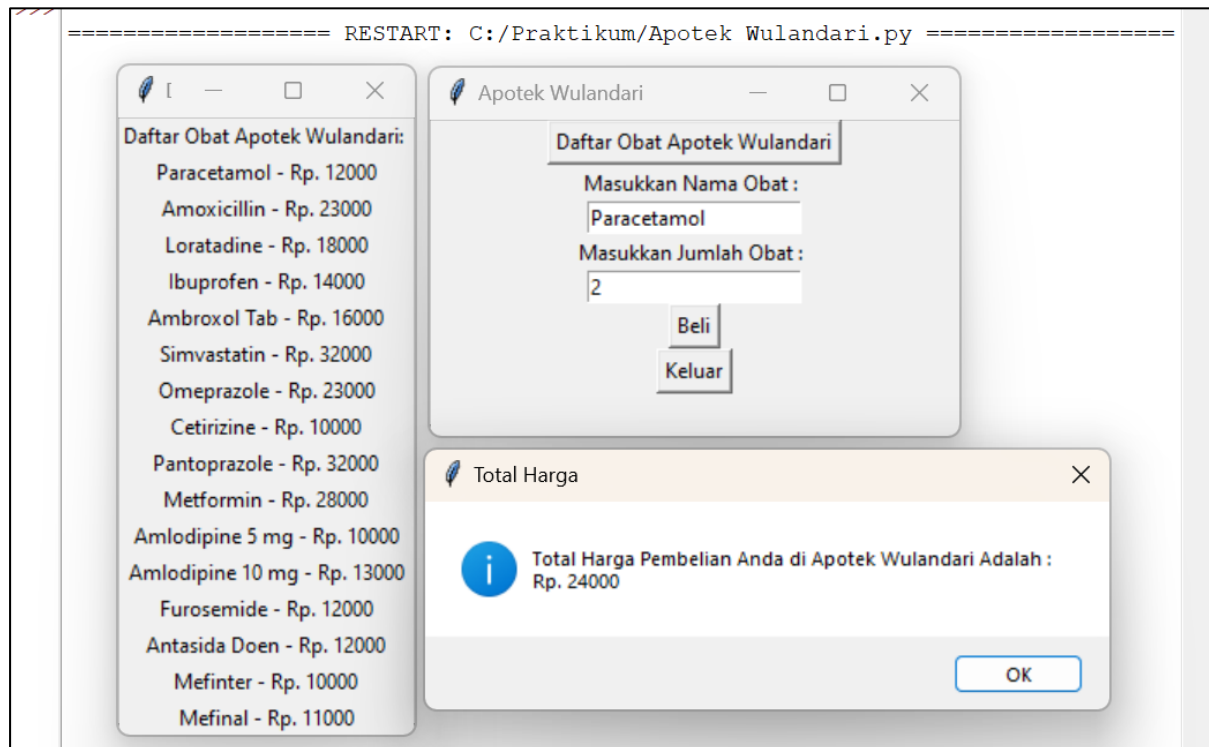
=================== RESTART: C:/Praktikum/Apotek Wulandari.py ==================

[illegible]

Daftar Obat Apotek Wulandari:
Paracetamol - Rp. 12000
Amoxicillin - Rp. 23000
Loratadine - Rp. 18000
Ibuprofen - Rp. 14000
Ambroxol Tab - Rp. 16000
Simvastatin - Rp. 32000
Omeprazole - Rp. 23000
Cetirizine - Rp. 10000
Pantoprazole - Rp. 32000
Metformin - Rp. 28000
Amlodipine 5 mg - Rp. 10000
Amlodipine 10 mg - Rp. 13000
Furosemide - Rp. 12000
Antasida Doen - Rp. 12000
Mefinter - Rp. 10000
Mefinal - Rp. 11000

Apotek Wulandari

Daftar Obat Apotek Wulandari
Masukkan Nama Obat :
Paracetamol
Masukkan Jumlah Obat :
2
Beli
Keluar

Total Harga

Total Harga Pembelian Anda di Apotek Wulandari Adalah :
Rp. 24000

OK